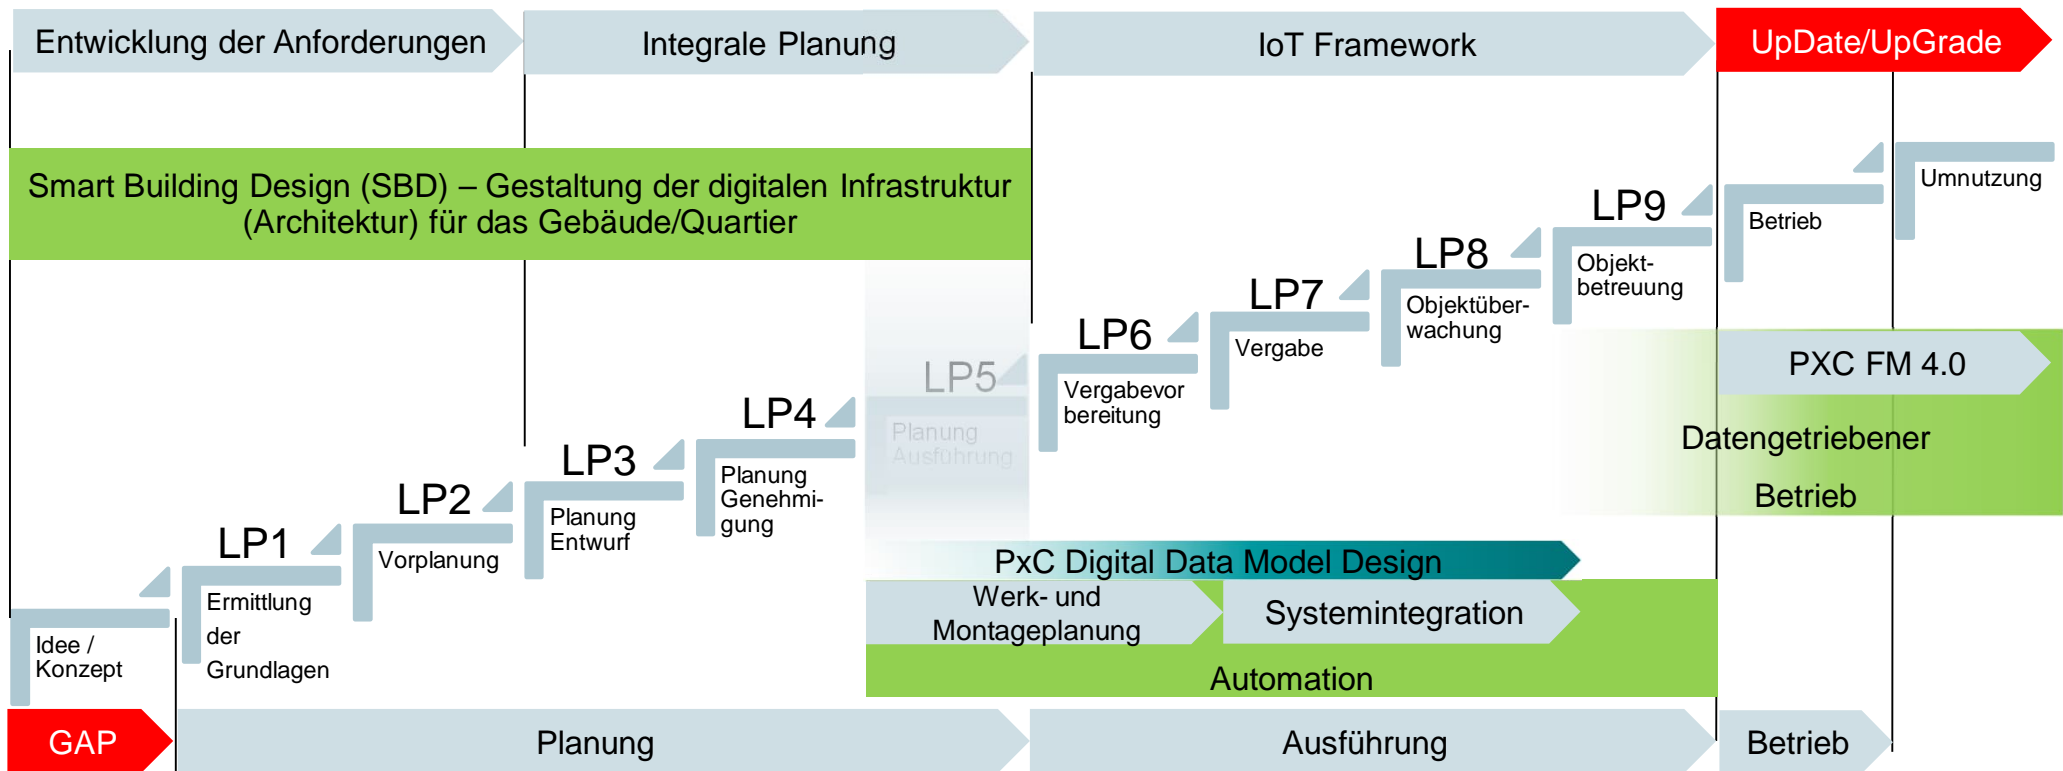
Entwicklung der Anforderungen

Integrale Planung

IoT Framework

UpDate/UpGrade

Smart Building Design (SBD) – Gestaltung der digitalen Infrastruktur (Architektur) für das Gebäude/Quartier

Umnutzung

Betrieb

LP9

Objektbetreuung

LP8

Objektüberwachung

LP7

Vergabe

LP6

Vergabevorbereitung

LP5

Planung Ausführung

LP4

Planung Genehmigung

LP3

Planung Entwurf

LP2

Vorplanung

LP1

Ermittlung der Grundlagen

Idee / Konzept

PXC FM 4.0

Datengetriebener Betrieb

PxC Digital Data Model Design

Werk- und Montageplanung

Systemintegration

Automation

GAP

Planung

Ausführung

Betrieb